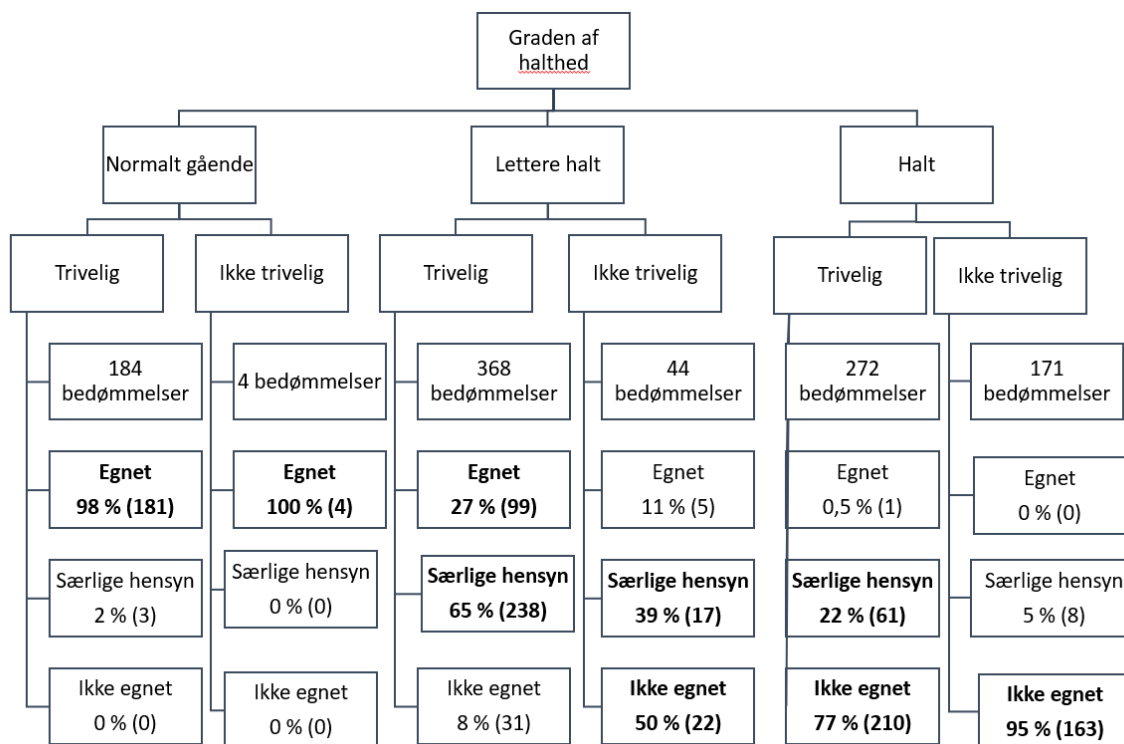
Graden af halthed

Normalt gående

Trivelig

184 bedømmelser

Egnet
98 % (181)

Særlige hensyn
2 % (3)

Ikke egnet
0 % (0)

Ikke trivelig

4 bedømmelser

Egnet
100 % (4)

Særlige hensyn
0 % (0)

Ikke egnet
0 % (0)

Lettere halt

Trivelig

368 bedømmelser

Egnet
27 % (99)

Særlige hensyn
65 % (238)

Ikke egnet
8 % (31)

Ikke trivelig

44 bedømmelser

Egnet
11 % (5)

Særlige hensyn
39 % (17)

Ikke egnet
50 % (22)

Halt

Trivelig

272 bedømmelser

Egnet
0,5 % (1)

Særlige hensyn
22 % (61)

Ikke egnet
77 % (210)

Ikke trivelig

171 bedømmelser

Egnet
0 % (0)

Særlige hensyn
5 % (8)

Ikke egnet
95 % (163)